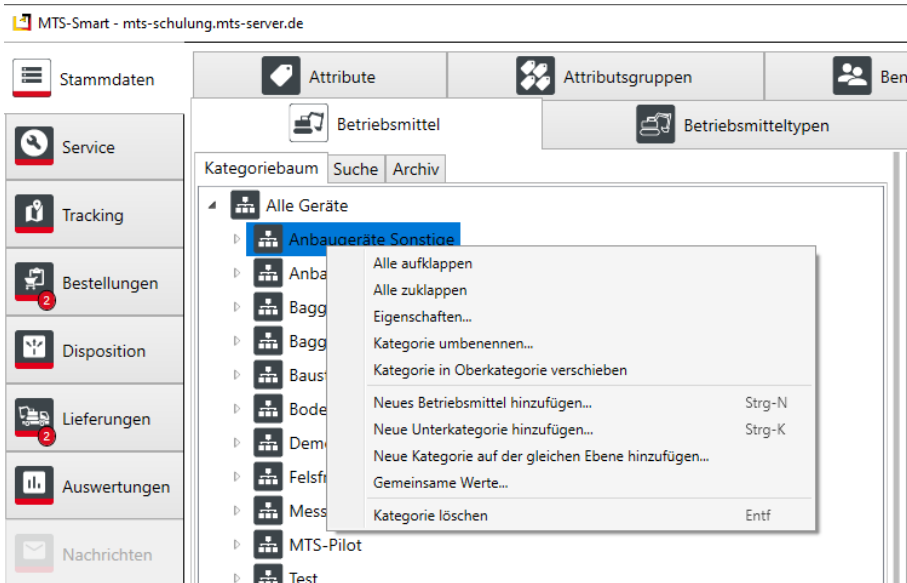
MTS-Smart - mts-schulung.mts-server.de

Stammdaten
Service
Tracking
Bestellungen
2
Disposition
Lieferungen
2
Auswertungen
Nachrichten

Attribute
Attributsgruppen
Ben

Betriebsmittel
Betriebsmitteltypen

Kategoriebaum
Suche
Archiv

Alle Geräte
Anbaugeräte Sonstige
Anba
Bagg
Bagg
Baus
Bode
Dem
Felsf
Mess
MTS-Pilot
Test

Alle aufklappen
Alle zuklappen
Eigenschaften...
Kategorie umbenennen...
Kategorie in Oberkategorie verschieben
Neues Betriebsmittel hinzufügen... Strg-N
Neue Unterkategorie hinzufügen... Strg-K
Neue Kategorie auf der gleichen Ebene hinzufügen...
Gemeinsame Werte...
Kategorie löschen Entf